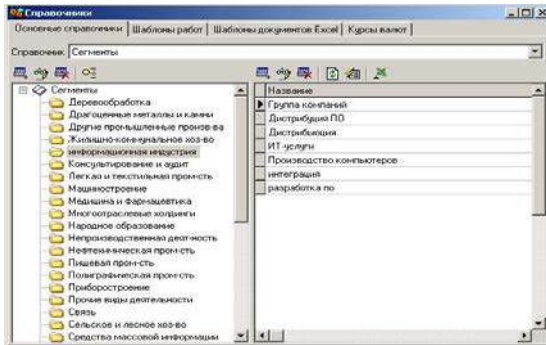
Справочники

Основные справочники | Шаблоны работ | Шаблоны документов Excel | Курсы валют

Справочник: Сегменты

Сегменты
Деревообработка
Драгоценные металлы и камни
Другие промышленные произв-ва
Жилищно-коммунальное хоз-во
Информационная индустрия
Консультирование и аудит
Легкая и текстильная пром-сть
Машиностроение
Медицина и фармацевтика
Многоотраслевые холдинги
Народное образование
Непроизводственная деят-ность
Нефтехимическая пром-сть
Пищевая пром-сть
Полиграфическая пром-сть
Приборостроение
Прочие виды деятельности
Связь
Сельское и лесное хоз-во
Средства массовой информации

| Название |
|---|
| Группа компаний |
| Дистрибуция ПО |
| Дистрибуция |
| ИТ-услуги |
| Производство компьютеров |
| интеграция |
| разработка по |